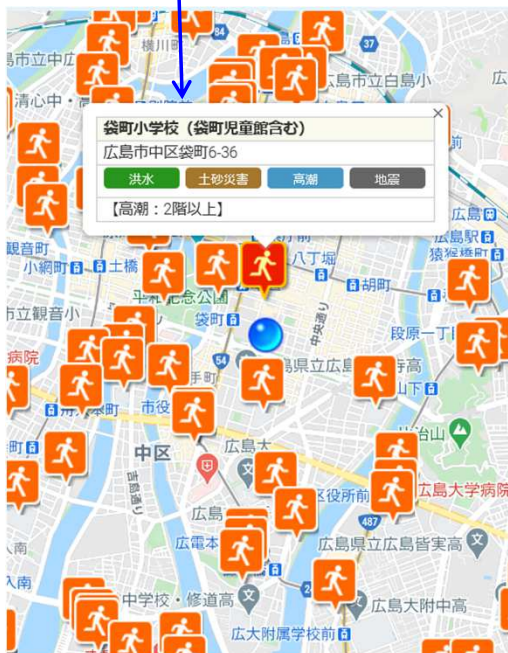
袋町小学校（袋町児童館含む）

広島市中区袋町6-36

洪水
土砂災害
高潮
地震

【高潮：2階以上】

×

広島市立中広
横川町
37
広島市立白島小
清心中・
広島
広島駅
観音町
小網町
土橋
八丁堀
猿猴橋町
平和記念公園
胡町
市立観音小
袋町
中央通り
段原一丁目
病院
手町
県立広島
山下
市役所
比治山
中区
広島大
区役所
広島大学病院
吉島通り
487
広島
広電本社前
広島県立広島皆実高
中学校・修道高
広島大附中高
入南
広大附属学校前
文
文
文